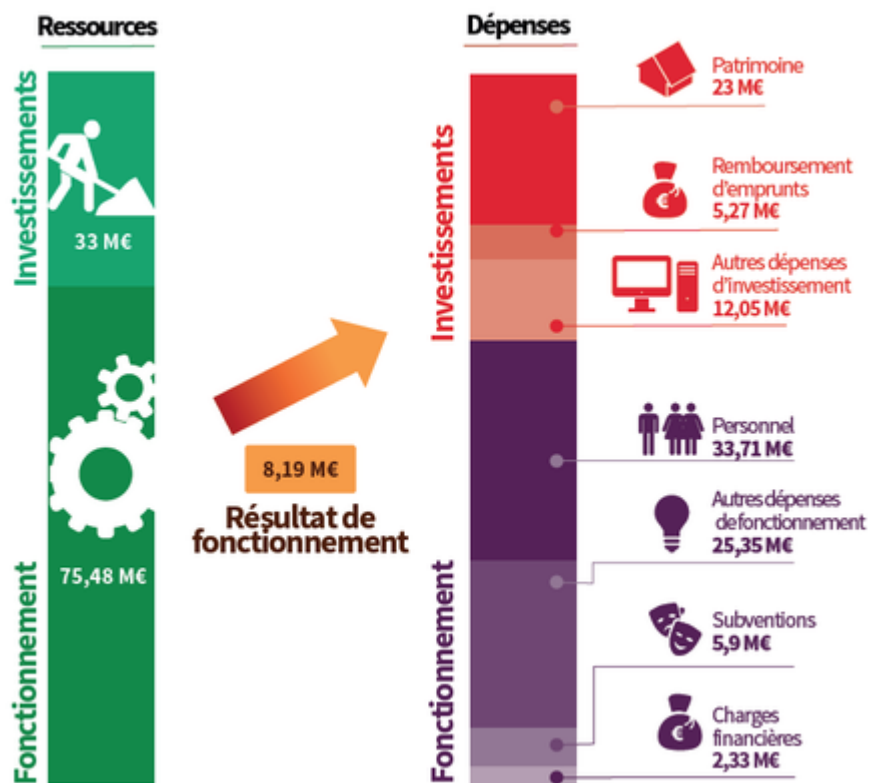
Ressources

Investissements

33 M€

Fonctionnement

75,48 M€

8,19 M€

Résultat de fonctionnement

Dépenses

Investissements

Patrimoine
23 M€

Remboursement d'emprunts
5,27 M€

Autres dépenses d'investissement
12,05 M€

Fonctionnement

Personnel
33,71 M€

Autres dépenses de fonctionnement
25,35 M€

Subventions
5,9 M€

Charges financières
2,33 M€